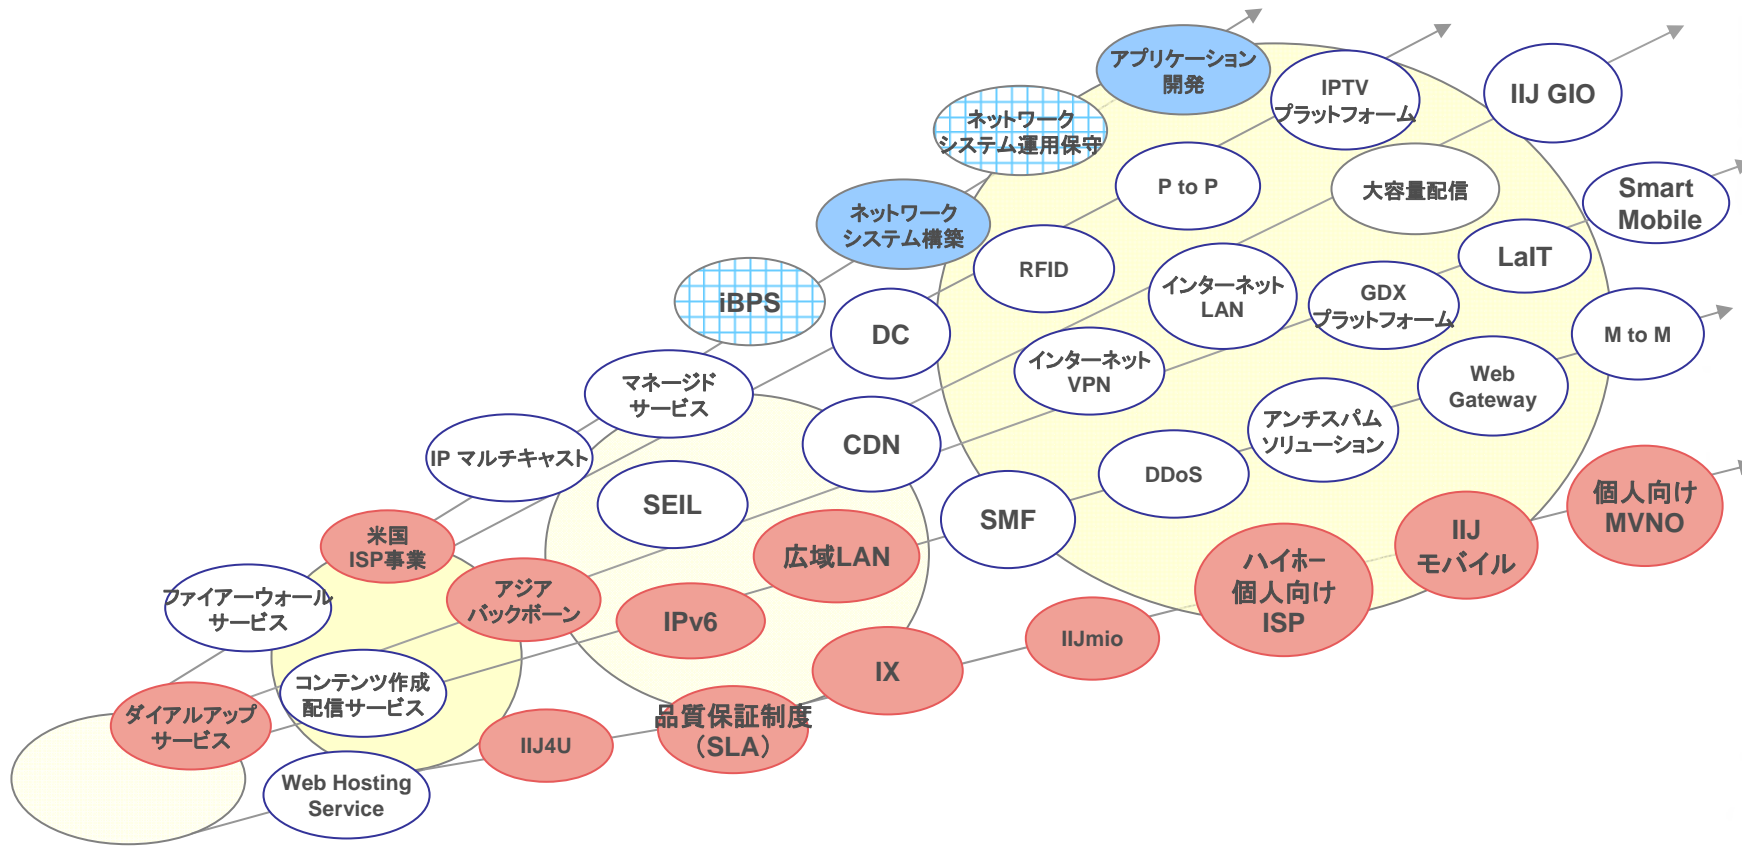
アプリケーション開発

IPTV プラットフォーム

IIJ GIO

ネットワークシステム運用保守

P to P

大容量配信

Smart Mobile

ネットワークシステム構築

RFID

LaIT

iBPS

インターネット LAN

GDX プラットフォーム

DC

M to M

インターネット VPN

マネージドサービス

Web Gateway

CDN

アンチスパムソリューション

IP マルチキャスト

DDoS

SEIL

SMF

個人向け MVNO

IIJ モバイル

広域LAN

米国 ISP事業

ハイホー個人向け ISP

アジアバックボーン

ファイアーウォールサービス

IPv6

IIJmio

IX

コンテンツ作成配信サービス

ダイアルアップサービス

IIJ4U

品質保証制度（SLA）

Web Hosting Service